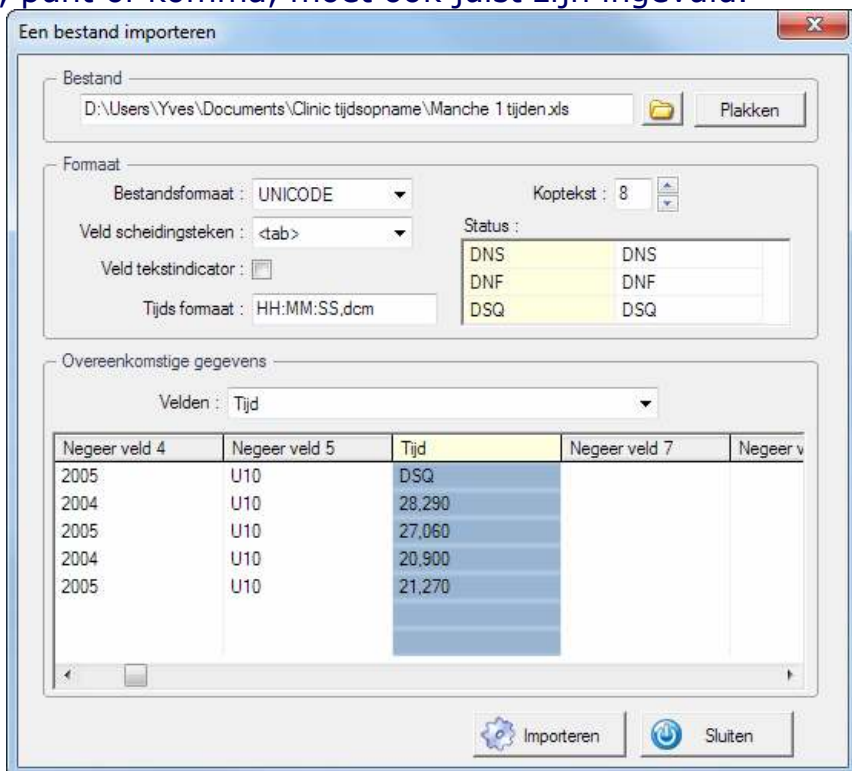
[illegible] punt of komma, moet ook juist zijn ingevuld.

Een bestand importeren

Bestand
D:\Users\Yves\Documents\Clinic tijdsopname\Manche 1 tijden.xls
Plakken

Formaat
Bestandsformaat : UNICODE
Koptekst : 8
Veld scheidingsteken : <tab>
Status :
Veld tekstindicator :
Tijds formaat : HH:MM:SS,dcm

| DNS | DNS |
|---|---|
| DNF | DNF |
| DSQ | DSQ |

Overeenkomstige gegevens
Velden : Tijd

| Negeer veld 4 | Negeer veld 5 | Tijd | Negeer veld 7 | Negeer v |
|---|---|---|---|---|
| 2005 | U10 | DSQ | | |
| 2004 | U10 | 28,290 | | |
| 2005 | U10 | 27,060 | | |
| 2004 | U10 | 20,900 | | |
| 2005 | U10 | 21,270 | | |

Importeren
Sluiten